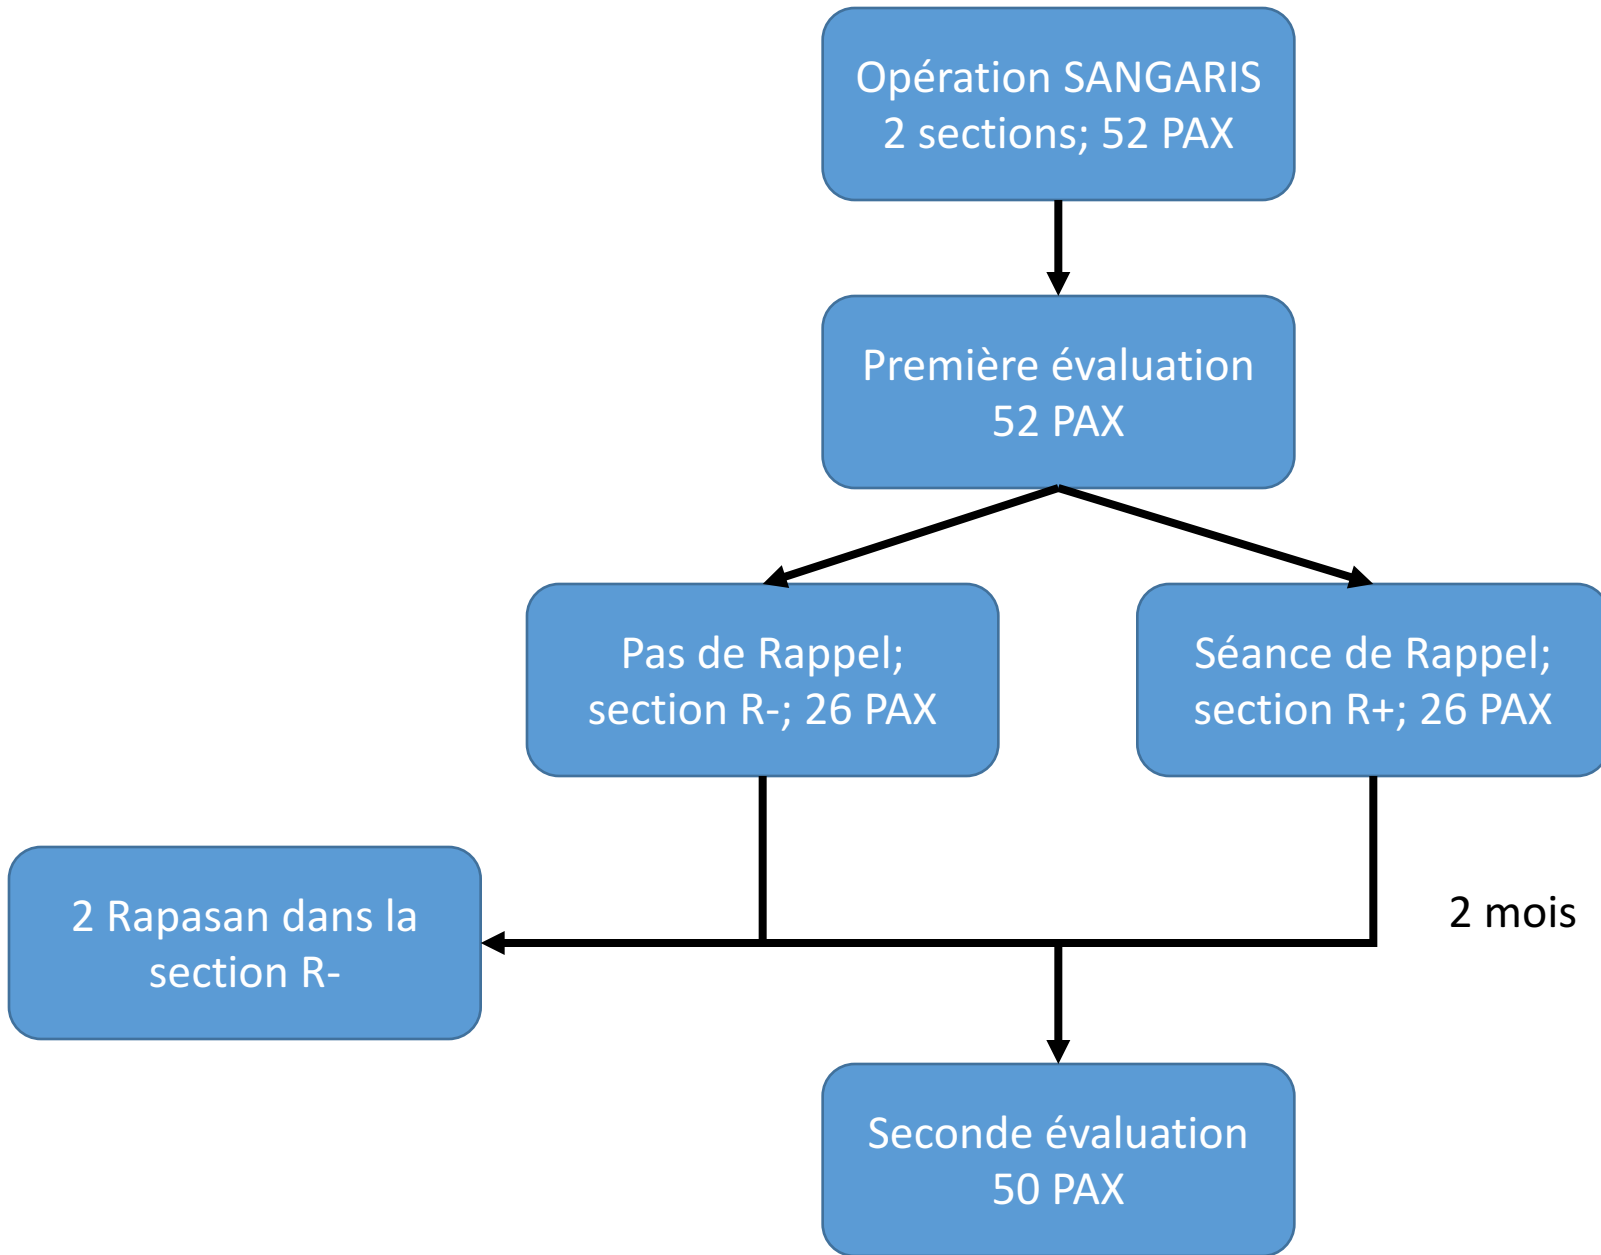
Opération SANGARIS
2 sections; 52 PAX

Première évaluation
52 PAX

Pas de Rappel;
section R-; 26 PAX

Séance de Rappel;
section R+; 26 PAX

2 Rapasan dans la
section R-

2 mois

Seconde évaluation
50 PAX